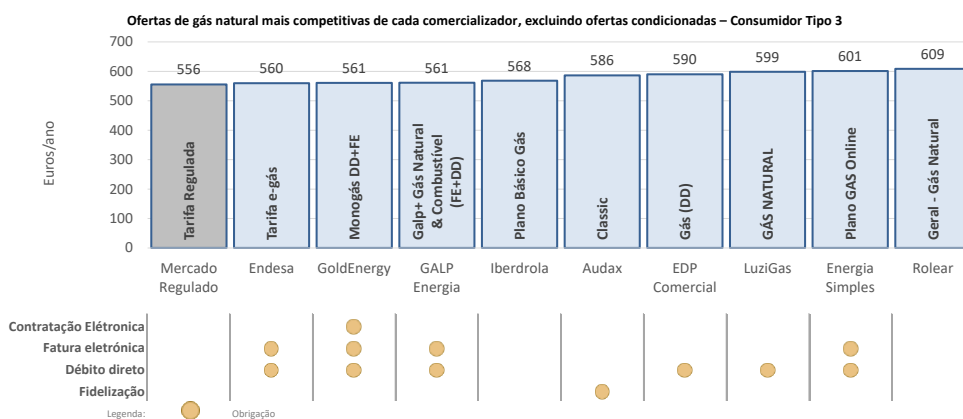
Ofertas de gás natural mais competitivas de cada comercializador, excluindo ofertas condicionadas – Consumidor Tipo 3

Euros/ano

700
600
500
400
300
200
100
0

| | Mercado Regulado | Endesa | GoldEnergy | GALP Energia | Iberdrola | Audax | EDP Comercial | LuziGas | Energia Simples | Rolear |
|---|---|---|---|---|---|---|---|---|---|---|
| Valor | 556 | 560 | 561 | 561 | 568 | 586 | 590 | 599 | 601 | 609 |
| Oferta | Tarifa Regulada | Tarifa e-gás | Monogás DD+FE | Galp+ Gás Natural & Combustível (FE+DD) | Plano Básico Gás | Classic | Gás (DD) | GÁS NATURAL | Plano GAS Online | Geral - Gás Natural |

Contratação Elétronica
Fatura eletrónica
Débito direto
Fidelização

Legenda: Obrigação